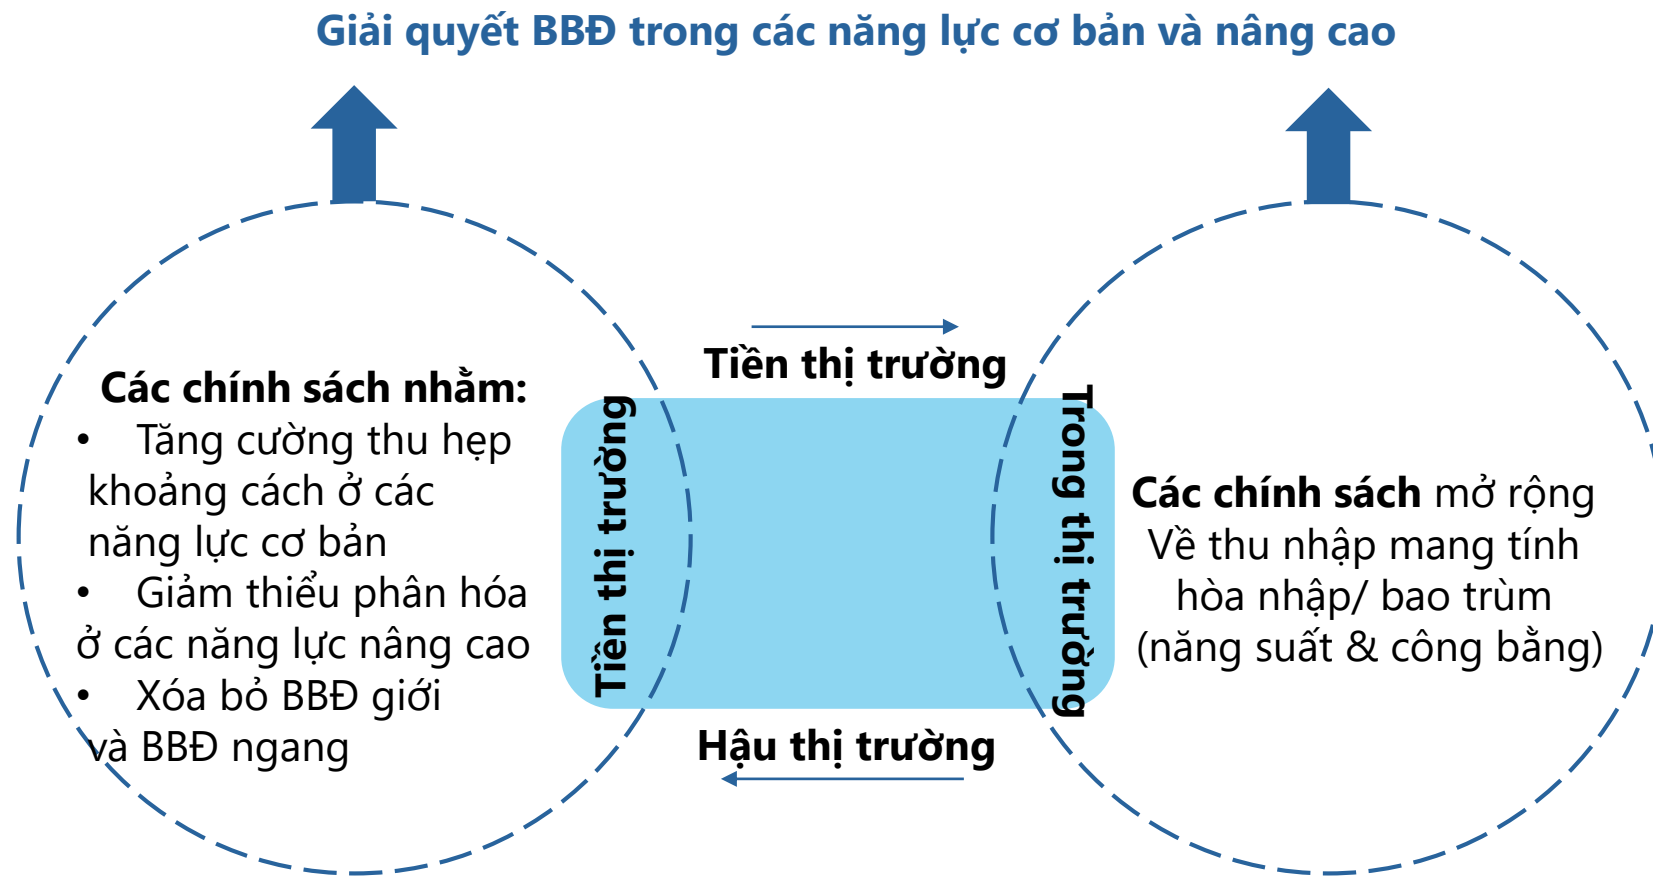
Giải quyết BBĐ trong các năng lực cơ bản và nâng cao

Các chính sách nhằm:
• Tăng cường thu hẹp khoảng cách ở các năng lực cơ bản
• Giảm thiểu phân hóa ở các năng lực nâng cao
• Xóa bỏ BBĐ giới và BBĐ ngang

Tiền thị trường

Tiền thị trường

Trong thị trường

Hậu thị trường

Các chính sách mở rộng Về thu nhập mang tính hòa nhập/ bao trùm (năng suất & công bằng)